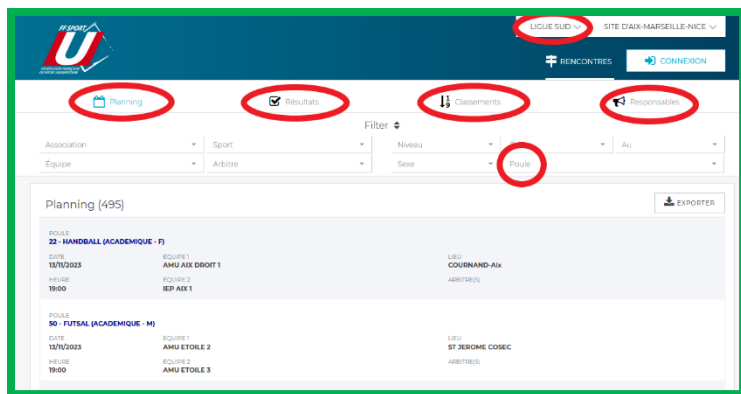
FF SPORT U
FÉDÉRATION FRANÇAISE DU SPORT UNIVERSITAIRE

LIGUE SUD
SITE D'AIX-MARSEILLE-NICE

RENCONTRES
CONNEXION

Planning
Résultats
Classements
Responsables

Filter

Association
Sport
Niveau
Au
Équipe
Arbitre
Sexe
Poule

Planning (495)
EXPORTER

POULE
22 - HANDBALL (ACADEMIQUE - F)
DATE
13/11/2023
EQUIPE 1
AMU AIX DROIT 1
LIEU
COURNAND-Aix
HEURE
19:00
EQUIPE 2
IEP AIX 1
ARBITRE(S)

POULE
50 - FUTSAL (ACADEMIQUE - M)
DATE
13/11/2023
EQUIPE 1
AMU ETOILE 2
LIEU
ST JEROME COSEC
HEURE
19:00
EQUIPE 2
AMU ETOILE 3
ARBITRE(S)